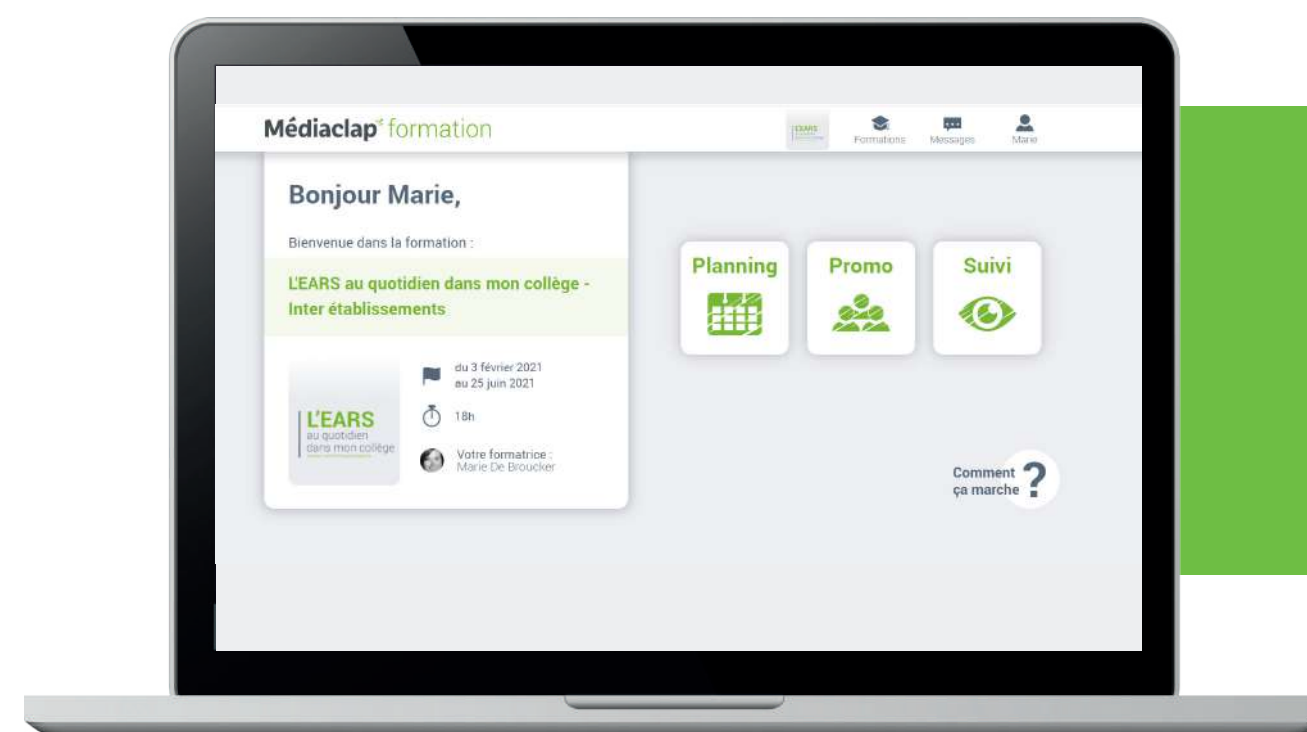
Médiaclap formation

EARS

Formations

Messages

Marie

Bonjour Marie,

Bienvenue dans la formation :

L'EARS au quotidien dans mon collège - Inter établissements

L'EARS
au quotidien
dans mon collège

du 3 février 2021
au 25 juin 2021

18h

Votre formatrice :
Marie De Broucker

Planning

Promo

Suivi

Comment ça marche ?